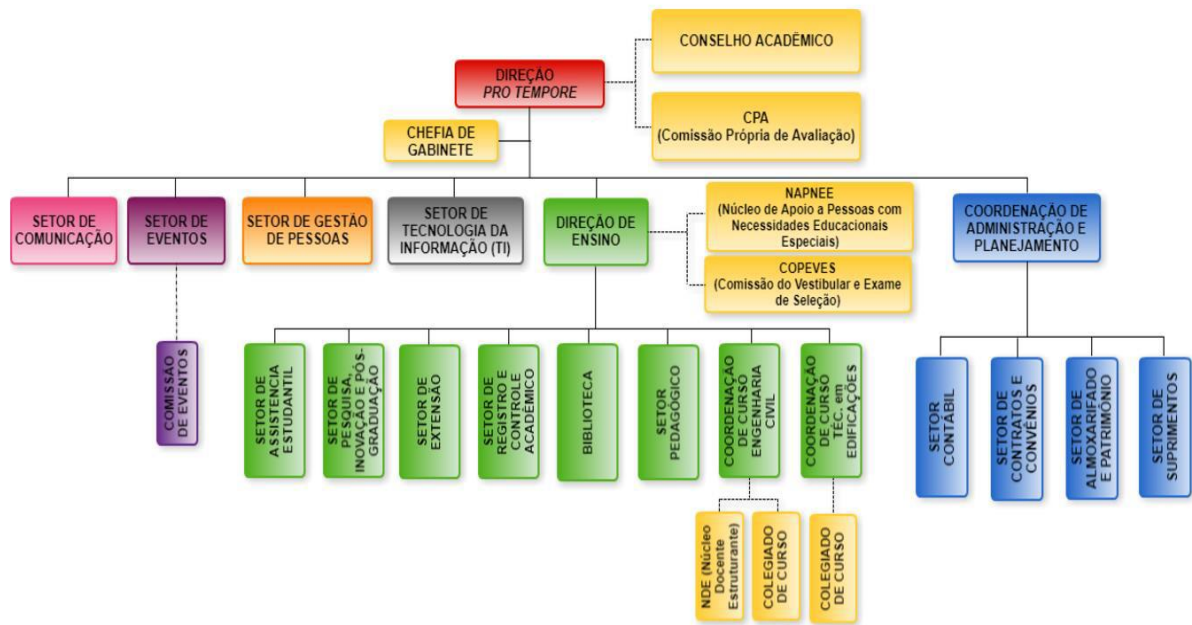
DIREÇÃO
*PRO TEMPORE*

CONSELHO ACADÊMICO

CPA
(Comissão Própria de Avaliação)

CHEFIA DE GABINETE

SETOR DE COMUNICAÇÃO

SETOR DE EVENTOS

COMISSÃO DE EVENTOS

SETOR DE GESTÃO DE PESSOAS

SETOR DE TECNOLOGIA DA INFORMAÇÃO (TI)

DIREÇÃO DE ENSINO

NAPNEE
(Núcleo de Apoio a Pessoas com Necessidades Educacionais Especiais)

COPEVES
(Comissão do Vestibular e Exame de Seleção)

COORDENAÇÃO DE ADMINISTRAÇÃO E PLANEJAMENTO

SETOR DE ASSISTÊNCIA ESTUDANTIL

SETOR DE PESQUISA, INOVAÇÃO E PÓS-GRADUAÇÃO

SETOR DE EXTENSÃO

SETOR DE REGISTRO E CONTROLE ACADÊMICO

BIBLIOTECA

SETOR PEDAGÓGICO

COORDENAÇÃO DE CURSO ENGENHARIA CIVIL

COORDENAÇÃO DE CURSO TÉC. em EDIFICAÇÕES

NDE (Núcleo Docente Estruturante)

COLEGIADO DE CURSO

COLEGIADO DE CURSO

SETOR CONTÁBIL

SETOR DE CONTRATOS E CONVÊNIOS

SETOR DE ALMOXARIFADO E PATRIMÔNIO

SETOR DE SUPRIMENTOS